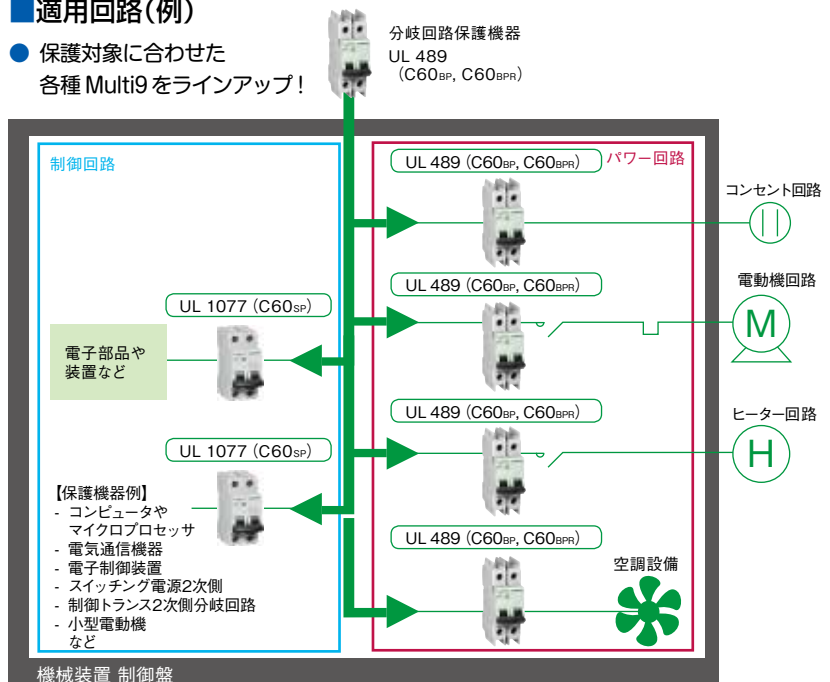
■適用回路(例)

● 保護対象に合わせた各種 Multi9 をラインアップ!

分岐回路保護機器
UL 489
(C60$_{BP}$, C60$_{BPR}$)

制御回路

パワー回路

UL 489 (C60$_{BP}$, C60$_{BPR}$)

コンセント回路

UL 489 (C60$_{BP}$, C60$_{BPR}$)

電動機回路

M

UL 1077 (C60$_{SP}$)

電子部品や
装置など

UL 489 (C60$_{BP}$, C60$_{BPR}$)

ヒーター回路

H

UL 1077 (C60$_{SP}$)

【保護機器例】
- コンピュータや
マイクロプロセッサ
- 電気通信機器
- 電子制御装置
- スイッチング電源2次側
- 制御トランス2次側分岐回路
- 小型電動機
など

UL 489 (C60$_{BP}$, C60$_{BPR}$)

空調設備

機械装置 制御盤